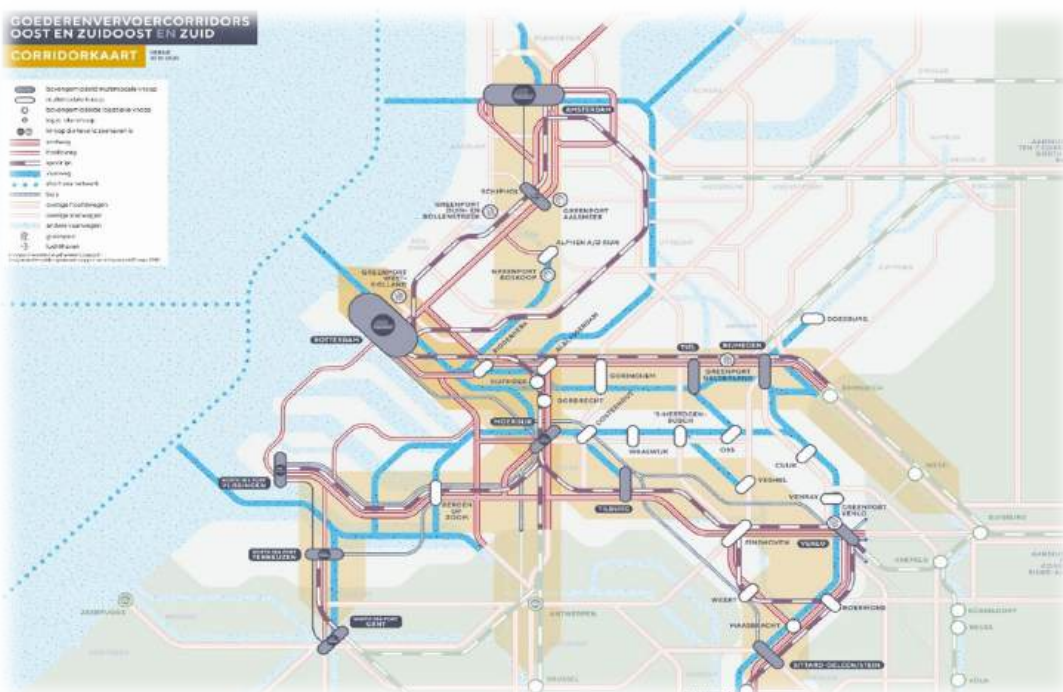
GOEDERENVERVOERCORRIDORS
OOST EN ZUIDOOST EN ZUID
CORRIDORKAART

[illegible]

AMSTERDAM
SCHIPHOL
GREENPORT DUIN- EN BOLLENSTREEK
GREENPORT AALSMEER
ALPHEN A/D RIJN
GREENPORT BOSKOOP
GREENPORT WEST-HOLLAND
ROTTERDAM
ZWIJNDRECHT
ALBLASSERDAM
GORINCHEM
TIEL
NIJMEGEN
GREENPORT GELDERLAND
DOESBURG
DORDRECHT
MOERDIJK
OOSTERHOUT
'S-HERTOGENBOSCH
WAALWIJK
OSS
CUIJK
VEGHEL
VENRAY
GREENPORT VENLO
TILBURG
BERGEN OP ZOOM
NORTH SEA PORT VLISSINGEN
NORTH SEA PORT TERNEUZEN
NORTH SEA PORT GENT
EINDHOVEN
VENLO
WEERT
ROERMOND
MAASBRACHT
SITTARD-GELEEN/STEIN
ANTWERPEN